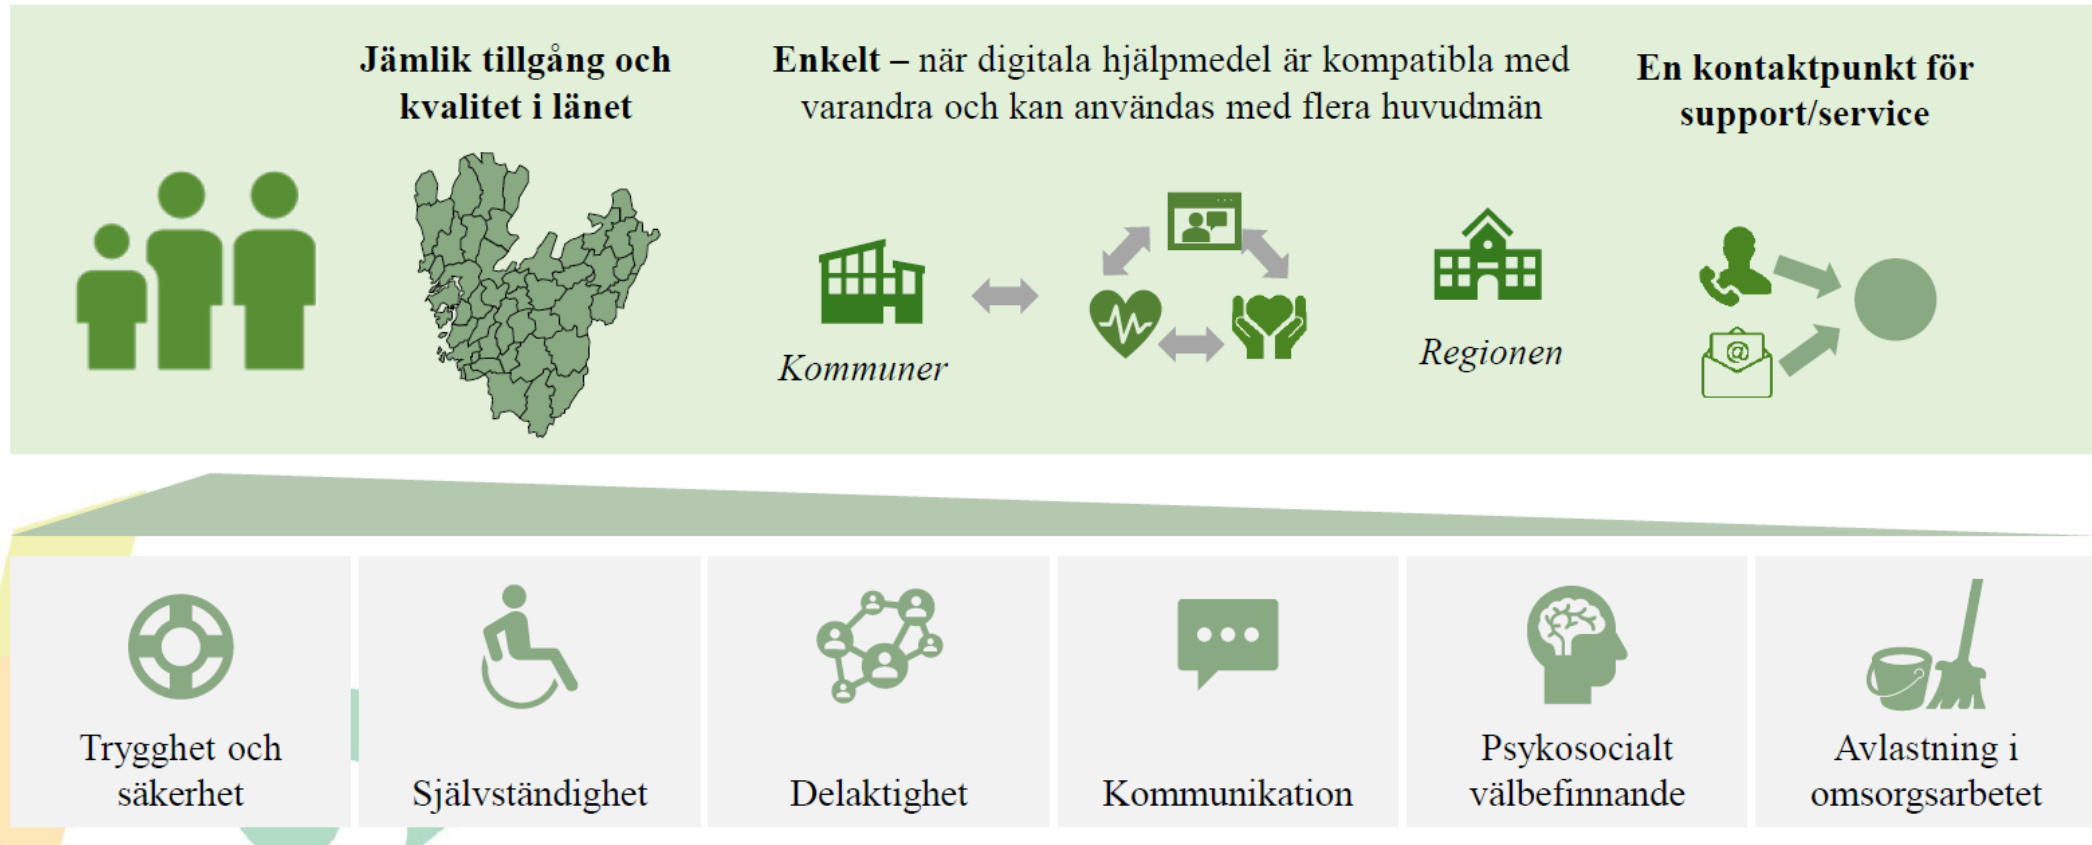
Jämlik tillgång och kvalitet i länet

Enkelt – när digitala hjälpmedel är kompatibla med varandra och kan användas med flera huvudmän

En kontaktpunkt för support/service

Kommuner

Regionen

@

Trygghet och säkerhet

Självständighet

Delaktighet

Kommunikation

Psykosocialt välbefinnande

Avlastning i omsorgsarbetet